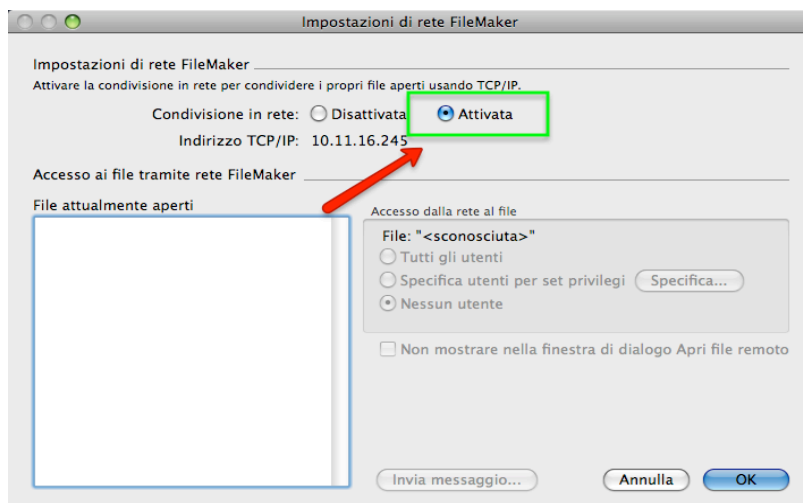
Impostazioni di rete FileMaker

Impostazioni di rete FileMaker
Attivare la condivisione in rete per condividere i propri file aperti usando TCP/IP.

Condivisione in rete: Disattivata Attivata
Indirizzo TCP/IP: 10.11.16.245

Accesso ai file tramite rete FileMaker

File attualmente aperti

Accesso dalla rete al file
File: "<sconosciuta>"
Tutti gli utenti
Specifica utenti per set privilegi Specifica...
Nessun utente

Non mostrare nella finestra di dialogo Apri file remoto

Invia messaggio...
Annulla
OK